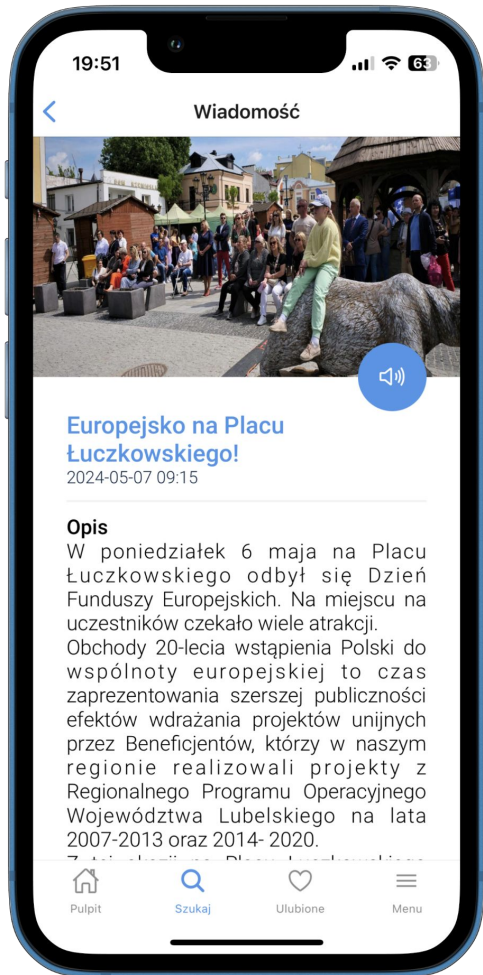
19:51

63

Wiadomość

Europejsko na Placu Łuczkowskiego!
2024-05-07 09:15

Opis
W poniedziałek 6 maja na Placu Łuczkowskiego odbył się Dzień Funduszy Europejskich. Na miejscu na uczestników czekało wiele atrakcji.
Obchody 20-lecia wstąpienia Polski do wspólnoty europejskiej to czas zaprezentowania szerszej publiczności efektów wdrażania projektów unijnych przez Beneficjentów, którzy w naszym regionie realizowali projekty z Regionalnego Programu Operacyjnego Województwa Lubelskiego na lata 2007-2013 oraz 2014- 2020.
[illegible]

Pulpit
Szukaj
Ulubione
Menu